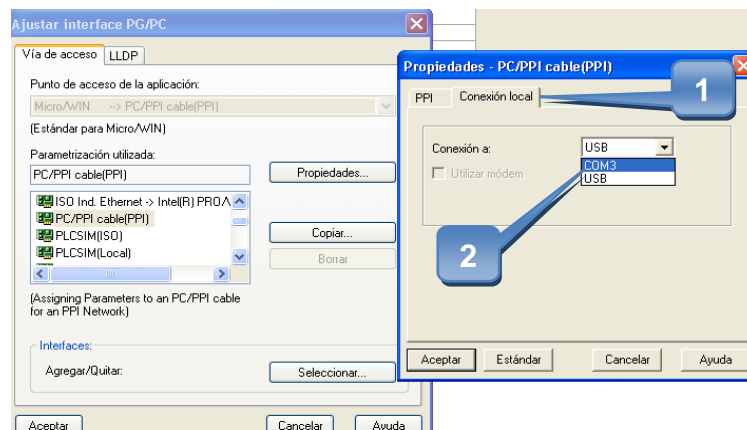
Ajustar interface PG/PC

Vía de acceso | LLDP

Punto de acceso de la aplicación:

Micro/WIN --> PC/PPI cable(PPI)

(Estándar para Micro/WIN)

Parametrización utilizada:

PC/PPI cable(PPI)

Propiedades...

ISO Ind. Ethernet -> Intel(R) PRO/
PC/PPI cable(PPI)
PLCSIM(ISO)
PLCSIM(Local)

Copiar...

Borrar

(Assigning Parameters to an PC/PPI cable for an PPI Network)

Interfaces:

Agregar/Quitar:

Seleccionar...

Aceptar | Cancelar | Ayuda

Propiedades - PC/PPI cable(PPI)

PPI | Conexión local

1

Conexión a:

USB

COM3
USB

Utilizar módem

2

Aceptar | Estándar | Cancelar | Ayuda